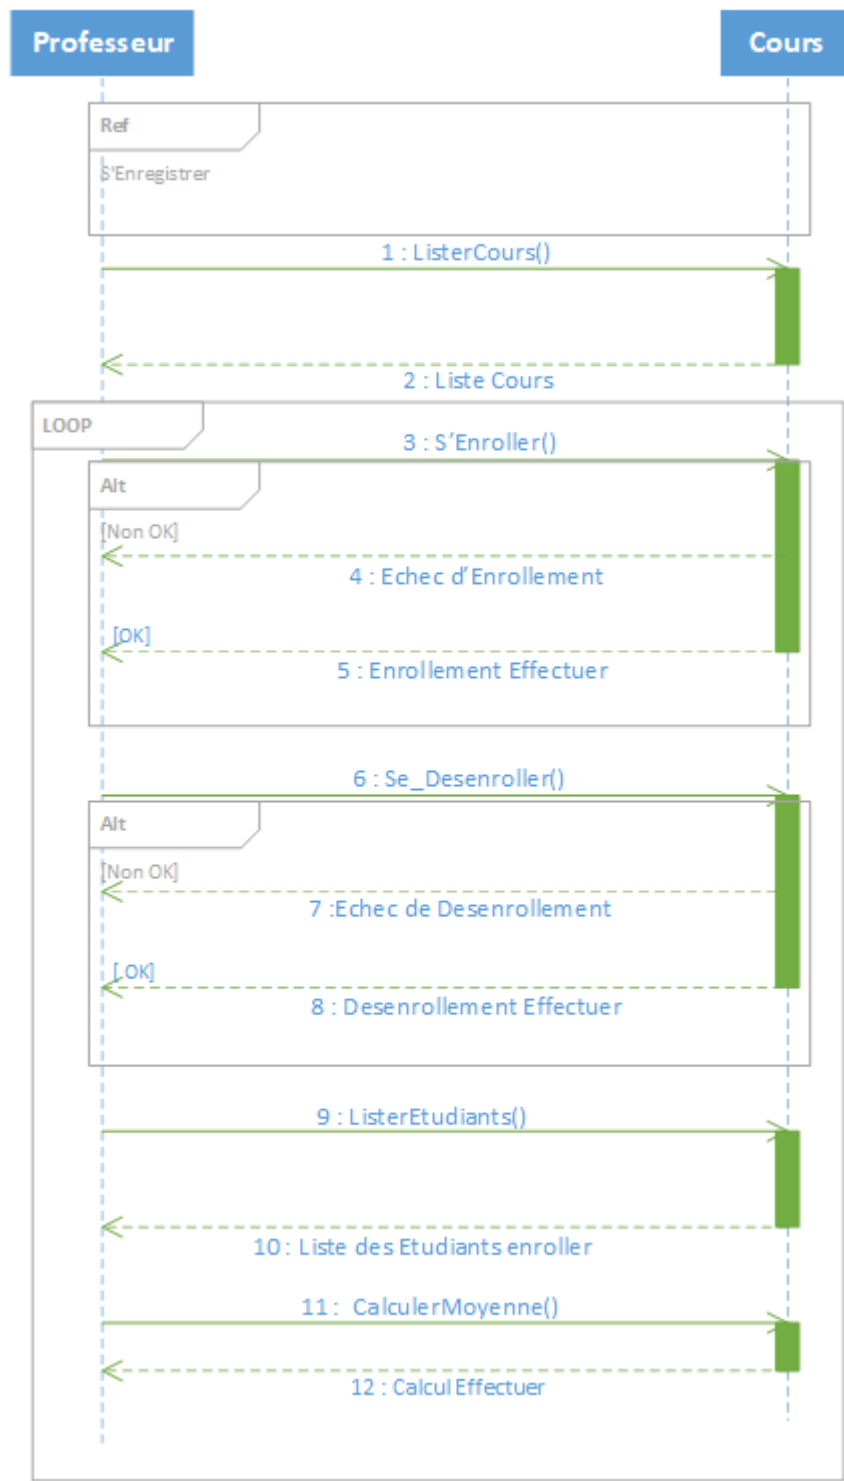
Professeur

Cours

Ref

S'Enregistrer

1 : ListerCours()

2 : Liste Cours

LOOP

3 : S'Enroller()

Alt

[Non OK]

4 : Echec d'Enrollement

[OK]

5 : Enrollement Effectuer

6 : Se_Desenroller()

Alt

[Non OK]

7 :Echec de Desenrollement

[OK]

8 : Desenrollement Effectuer

9 : ListerEtudiants()

10 : Liste des Etudiants enroller

11 : CalculerMoyenne()

12 : Calcul Effectuer